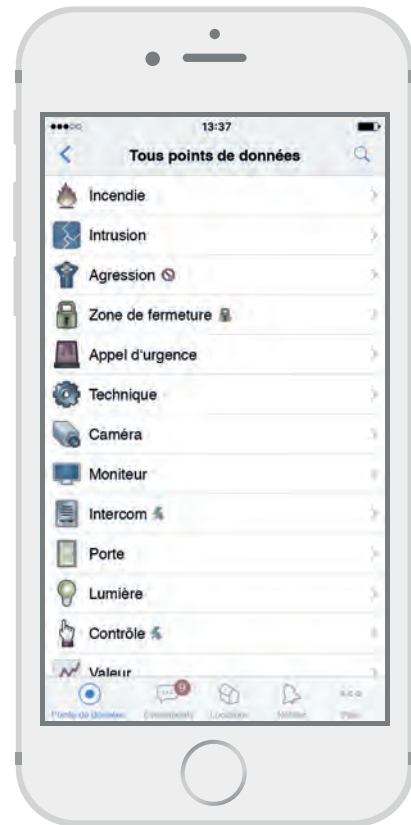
13:37

Tous points de données

Incendie

Intrusion

Agression

Zone de fermeture

Appel d'urgence

Technique

Caméra

Moniteur

Intercom

Porte

Lumière

Contrôle

Valeur

Points de données

9

Événements

Location

Notifier

Plus